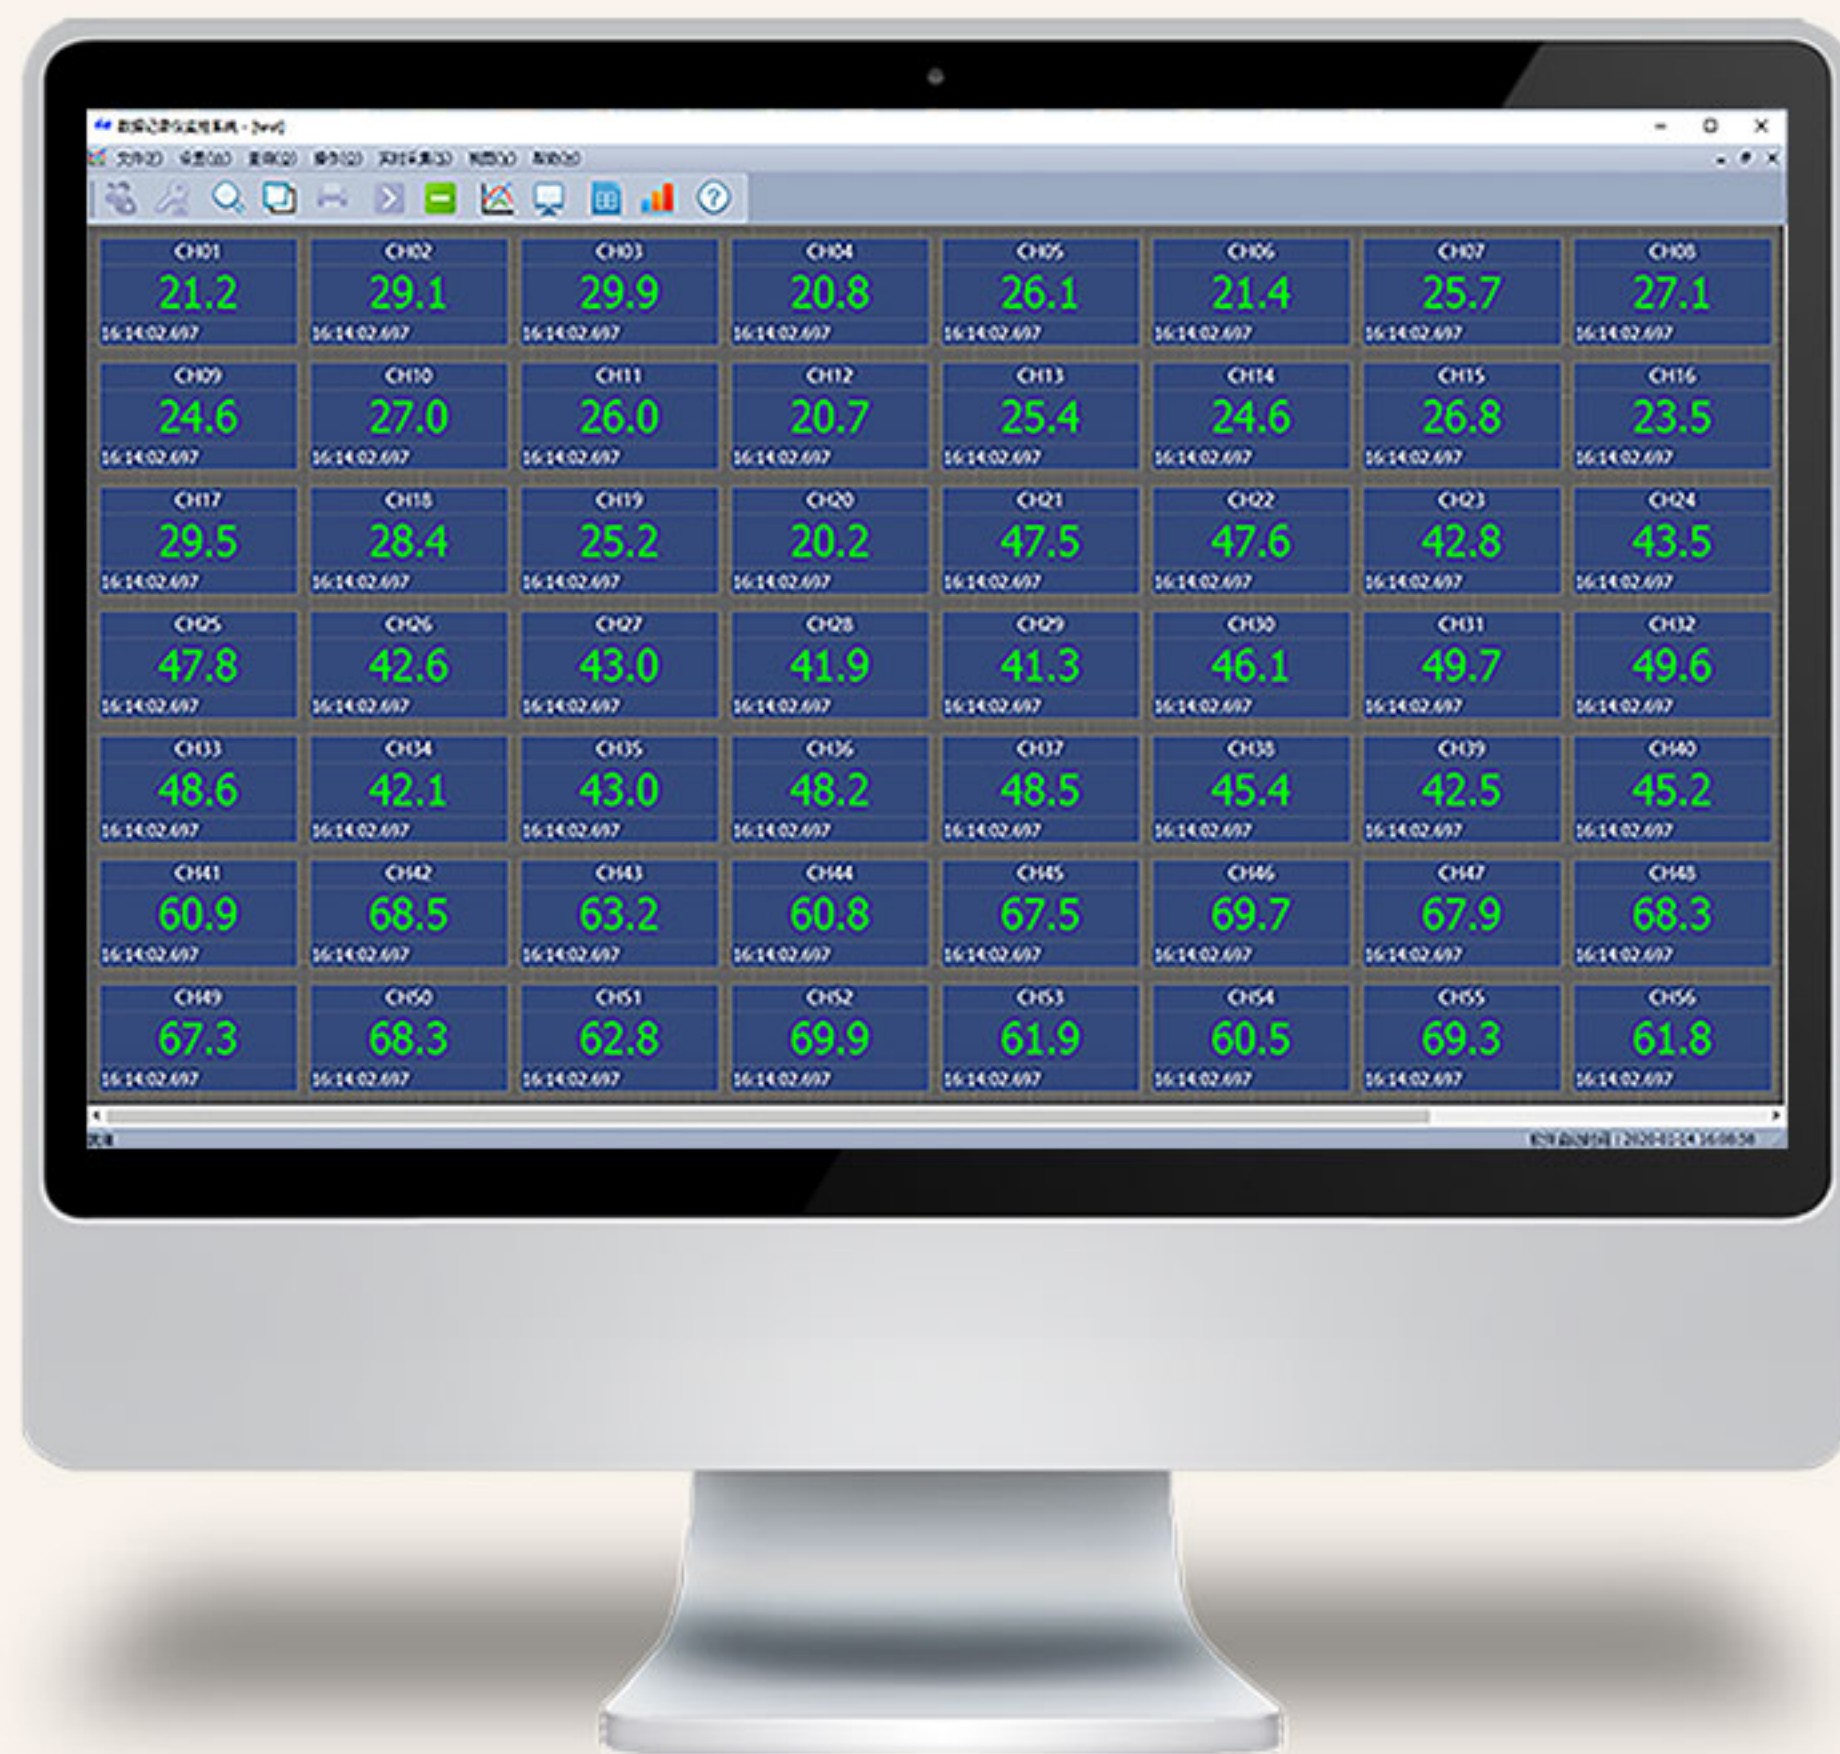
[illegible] - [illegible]

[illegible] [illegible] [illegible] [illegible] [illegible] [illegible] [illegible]

CH01
21.2
16:14:02.697

CH02
29.1
16:14:02.697

CH03
29.9
16:14:02.697

CH04
20.8
16:14:02.697

CH05
26.1
16:14:02.697

CH06
21.4
16:14:02.697

CH07
25.7
16:14:02.697

CH08
27.1
16:14:02.697

CH09
24.6
16:14:02.697

CH10
27.0
16:14:02.697

CH11
26.0
16:14:02.697

CH12
20.7
16:14:02.697

CH13
25.4
16:14:02.697

CH14
24.6
16:14:02.697

CH15
26.8
16:14:02.697

CH16
23.5
16:14:02.697

CH17
29.5
16:14:02.697

CH18
28.4
16:14:02.697

CH19
25.2
16:14:02.697

CH20
20.2
16:14:02.697

CH21
47.5
16:14:02.697

CH22
47.6
16:14:02.697

CH23
42.8
16:14:02.697

CH24
43.5
16:14:02.697

CH25
47.8
16:14:02.697

CH26
42.6
16:14:02.697

CH27
43.0
16:14:02.697

CH28
41.9
16:14:02.697

CH29
41.3
16:14:02.697

CH30
46.1
16:14:02.697

CH31
49.7
16:14:02.697

CH32
49.6
16:14:02.697

CH33
48.6
16:14:02.697

CH34
42.1
16:14:02.697

CH35
43.0
16:14:02.697

CH36
48.2
16:14:02.697

CH37
48.5
16:14:02.697

CH38
45.4
16:14:02.697

CH39
42.5
16:14:02.697

CH40
45.2
16:14:02.697

CH41
60.9
16:14:02.697

CH42
68.5
16:14:02.697

CH43
63.2
16:14:02.697

CH44
60.8
16:14:02.697

CH45
67.5
16:14:02.697

CH46
69.7
16:14:02.697

CH47
67.9
16:14:02.697

CH48
68.3
16:14:02.697

CH49
67.3
16:14:02.697

CH50
68.3
16:14:02.697

CH51
62.8
16:14:02.697

CH52
69.9
16:14:02.697

CH53
61.9
16:14:02.697

CH54
60.5
16:14:02.697

CH55
69.3
16:14:02.697

CH56
61.8
16:14:02.697

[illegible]
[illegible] | 2020-03-14 16:08:58